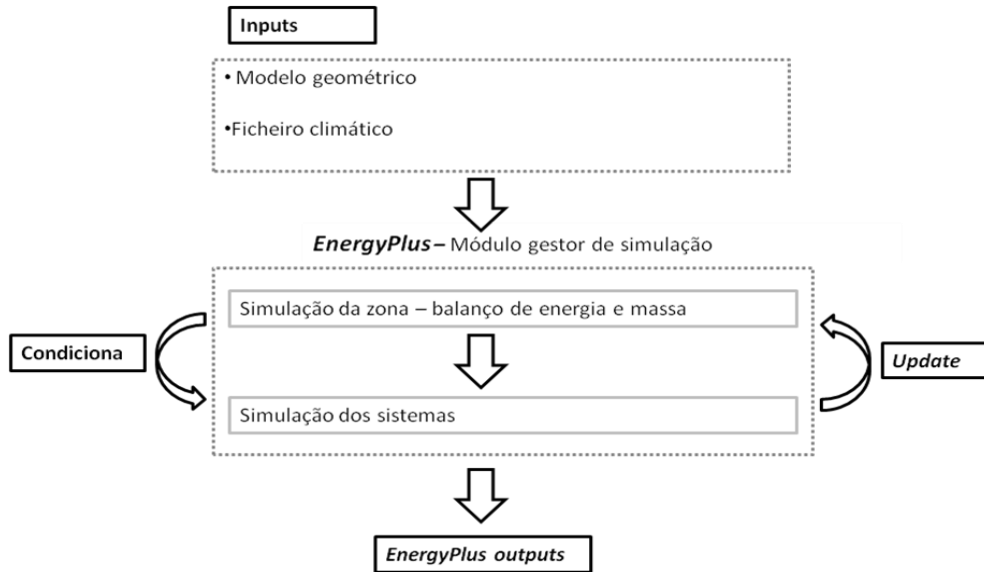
Inputs

• Modelo geométrico

•Ficheiro climático

EnergyPlus – Módulo gestor de simulação

Simulação da zona – balanço de energia e massa

Condiciona

Update

Simulação dos sistemas

EnergyPlus outputs